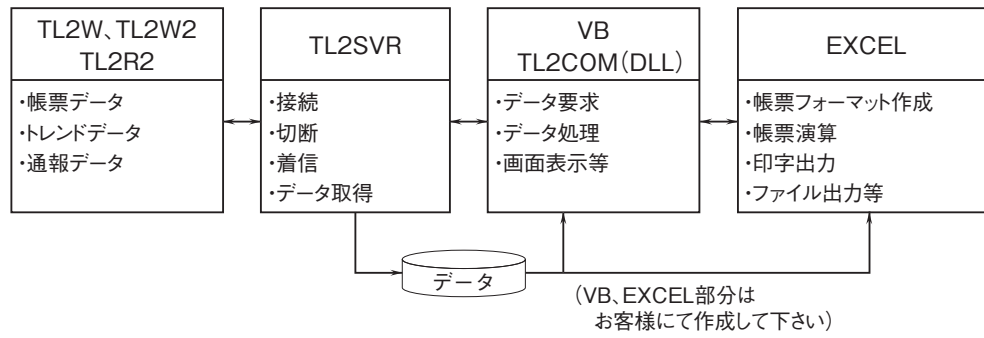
TL2W、TL2W2
TL2R2

・帳票データ
・トレンドデータ
・通報データ

TL2SVR

・接続
・切断
・着信
・データ取得

VB
TL2COM(DLL)

・データ要求
・データ処理
・画面表示等

EXCEL

・帳票フォーマット作成
・帳票演算
・印字出力
・ファイル出力等

データ

(VB、EXCEL部分は
お客様にて作成して下さい)